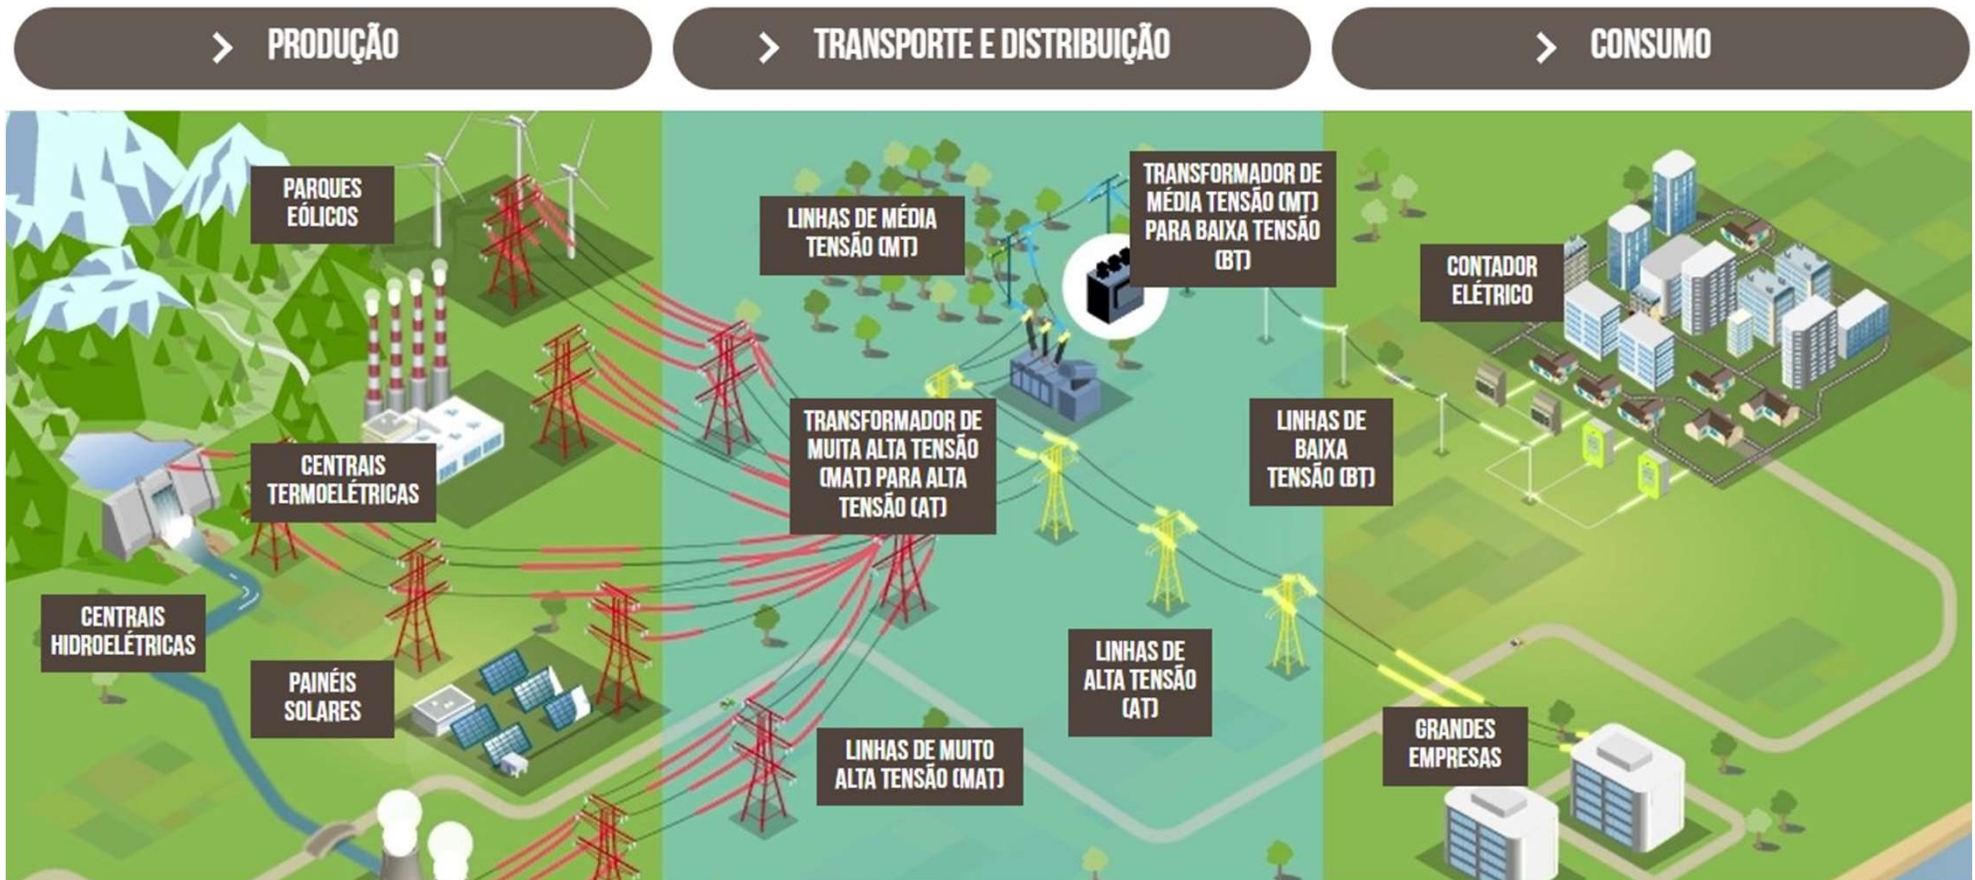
PRODUÇÃO

TRANSPORTE E DISTRIBUIÇÃO

CONSUMO

PARQUES EÓLICOS

LINHAS DE MÉDIA TENSÃO (MT)

TRANSFORMADOR DE MÉDIA TENSÃO (MT) PARA BAIXA TENSÃO (BT)

CONTADOR ELÉTRICO

CENTRAIS TERMOELÉTRICAS

TRANSFORMADOR DE MUITA ALTA TENSÃO (MAT) PARA ALTA TENSÃO (AT)

LINHAS DE BAIXA TENSÃO (BT)

CENTRAIS HIDROELÉTRICAS

PAINÉIS SOLARES

LINHAS DE ALTA TENSÃO (AT)

GRANDES EMPRESAS

LINHAS DE MUITO ALTA TENSÃO (MAT)